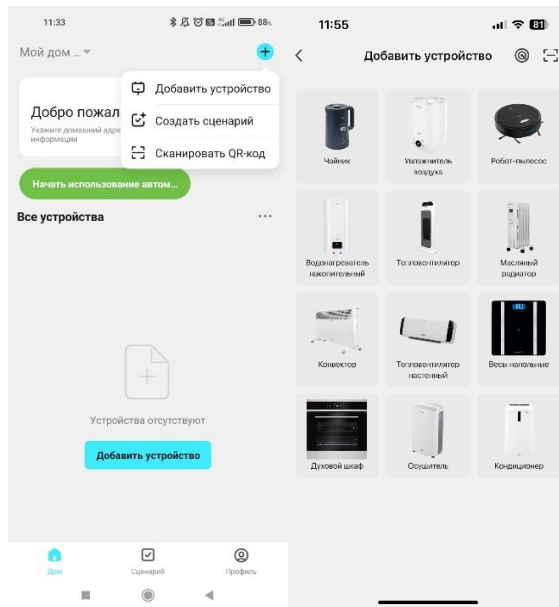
11:33 88%

Мой дом ..

Добавить устройство

Создать сценарий

Сканировать QR-код

Добро пожал

Укажите домашний адре информации

Начать использование автом...

Все устройства

Устройства отсутствуют

Добавить устройство

Дом

Сценарий

Профиль

11:55 81

Добавить устройство

Чайник

Увлажнитель воздуха

Робот-пылесос

Водонагреватель накопительный

Тепловентилятор

Масляный радиатор

Конвектор

Тепловентилятор настенный

Весы напольные

Духовой шкаф

Осушитель

Кондиционер